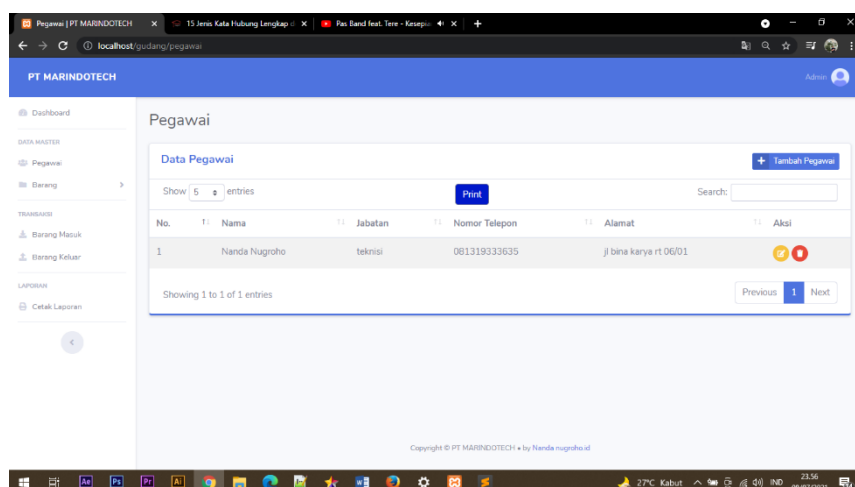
Pegawai | PT MARINDOTECH × 15 Jenis Kata Hubung Lengkap × Pas Band feat. Tere - Kesepia × +

localhost/gudang/pegawai

PT MARINDOTECH

Admin

Dashboard

DATA MASTER

Pegawai

Barang

TRANSAKSI

Barang Masuk

Barang Keluar

LAPORAN

Cetak Laporan

Pegawai

Data Pegawai

+ Tambah Pegawai

Show 5 entries

Print

Search:

| No. | Nama | Jabatan | Nomor Telepon | Alamat | Aksi |
|---|---|---|---|---|---|
| 1 | Nanda Nugroho | teknisi | 081319333635 | jl bina karya rt 06/01 | |

Showing 1 to 1 of 1 entries

Previous 1 Next

Copyright © PT MARINDOTECH • by Nanda nugroho.id

27°C Kabut IND 23.56